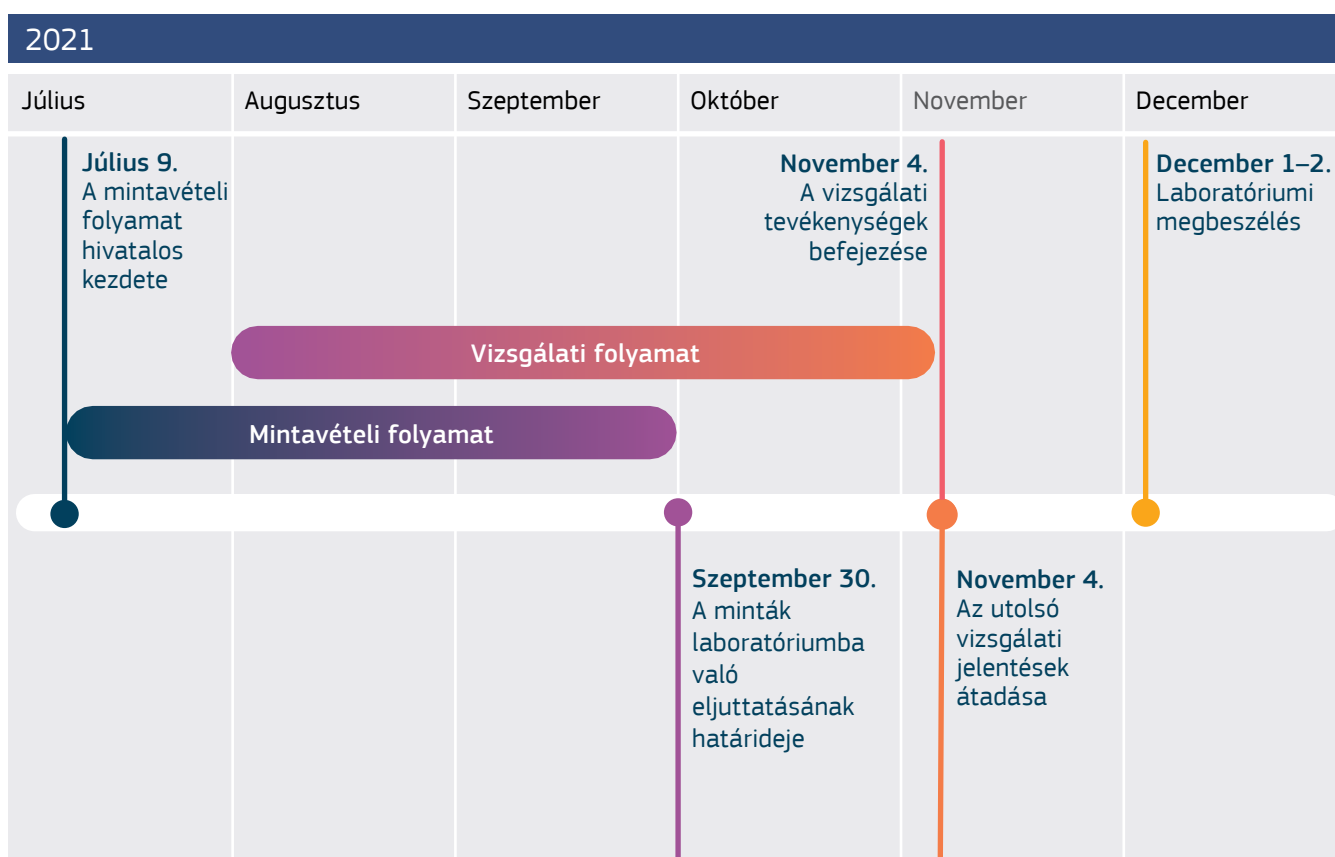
2021

Július | Augusztus | Szeptember | Október | November | December

Július 9.
A mintavételi folyamat hivatalos kezdete

November 4.
A vizsgálati tevékenységek befejezése

December 1–2.
Laboratóriumi megbeszélés

Vizsgálati folyamat

Mintavételi folyamat

Szeptember 30.
A minták laboratóriumba való eljuttatásának határideje

November 4.
Az utolsó vizsgálati jelentések átadása